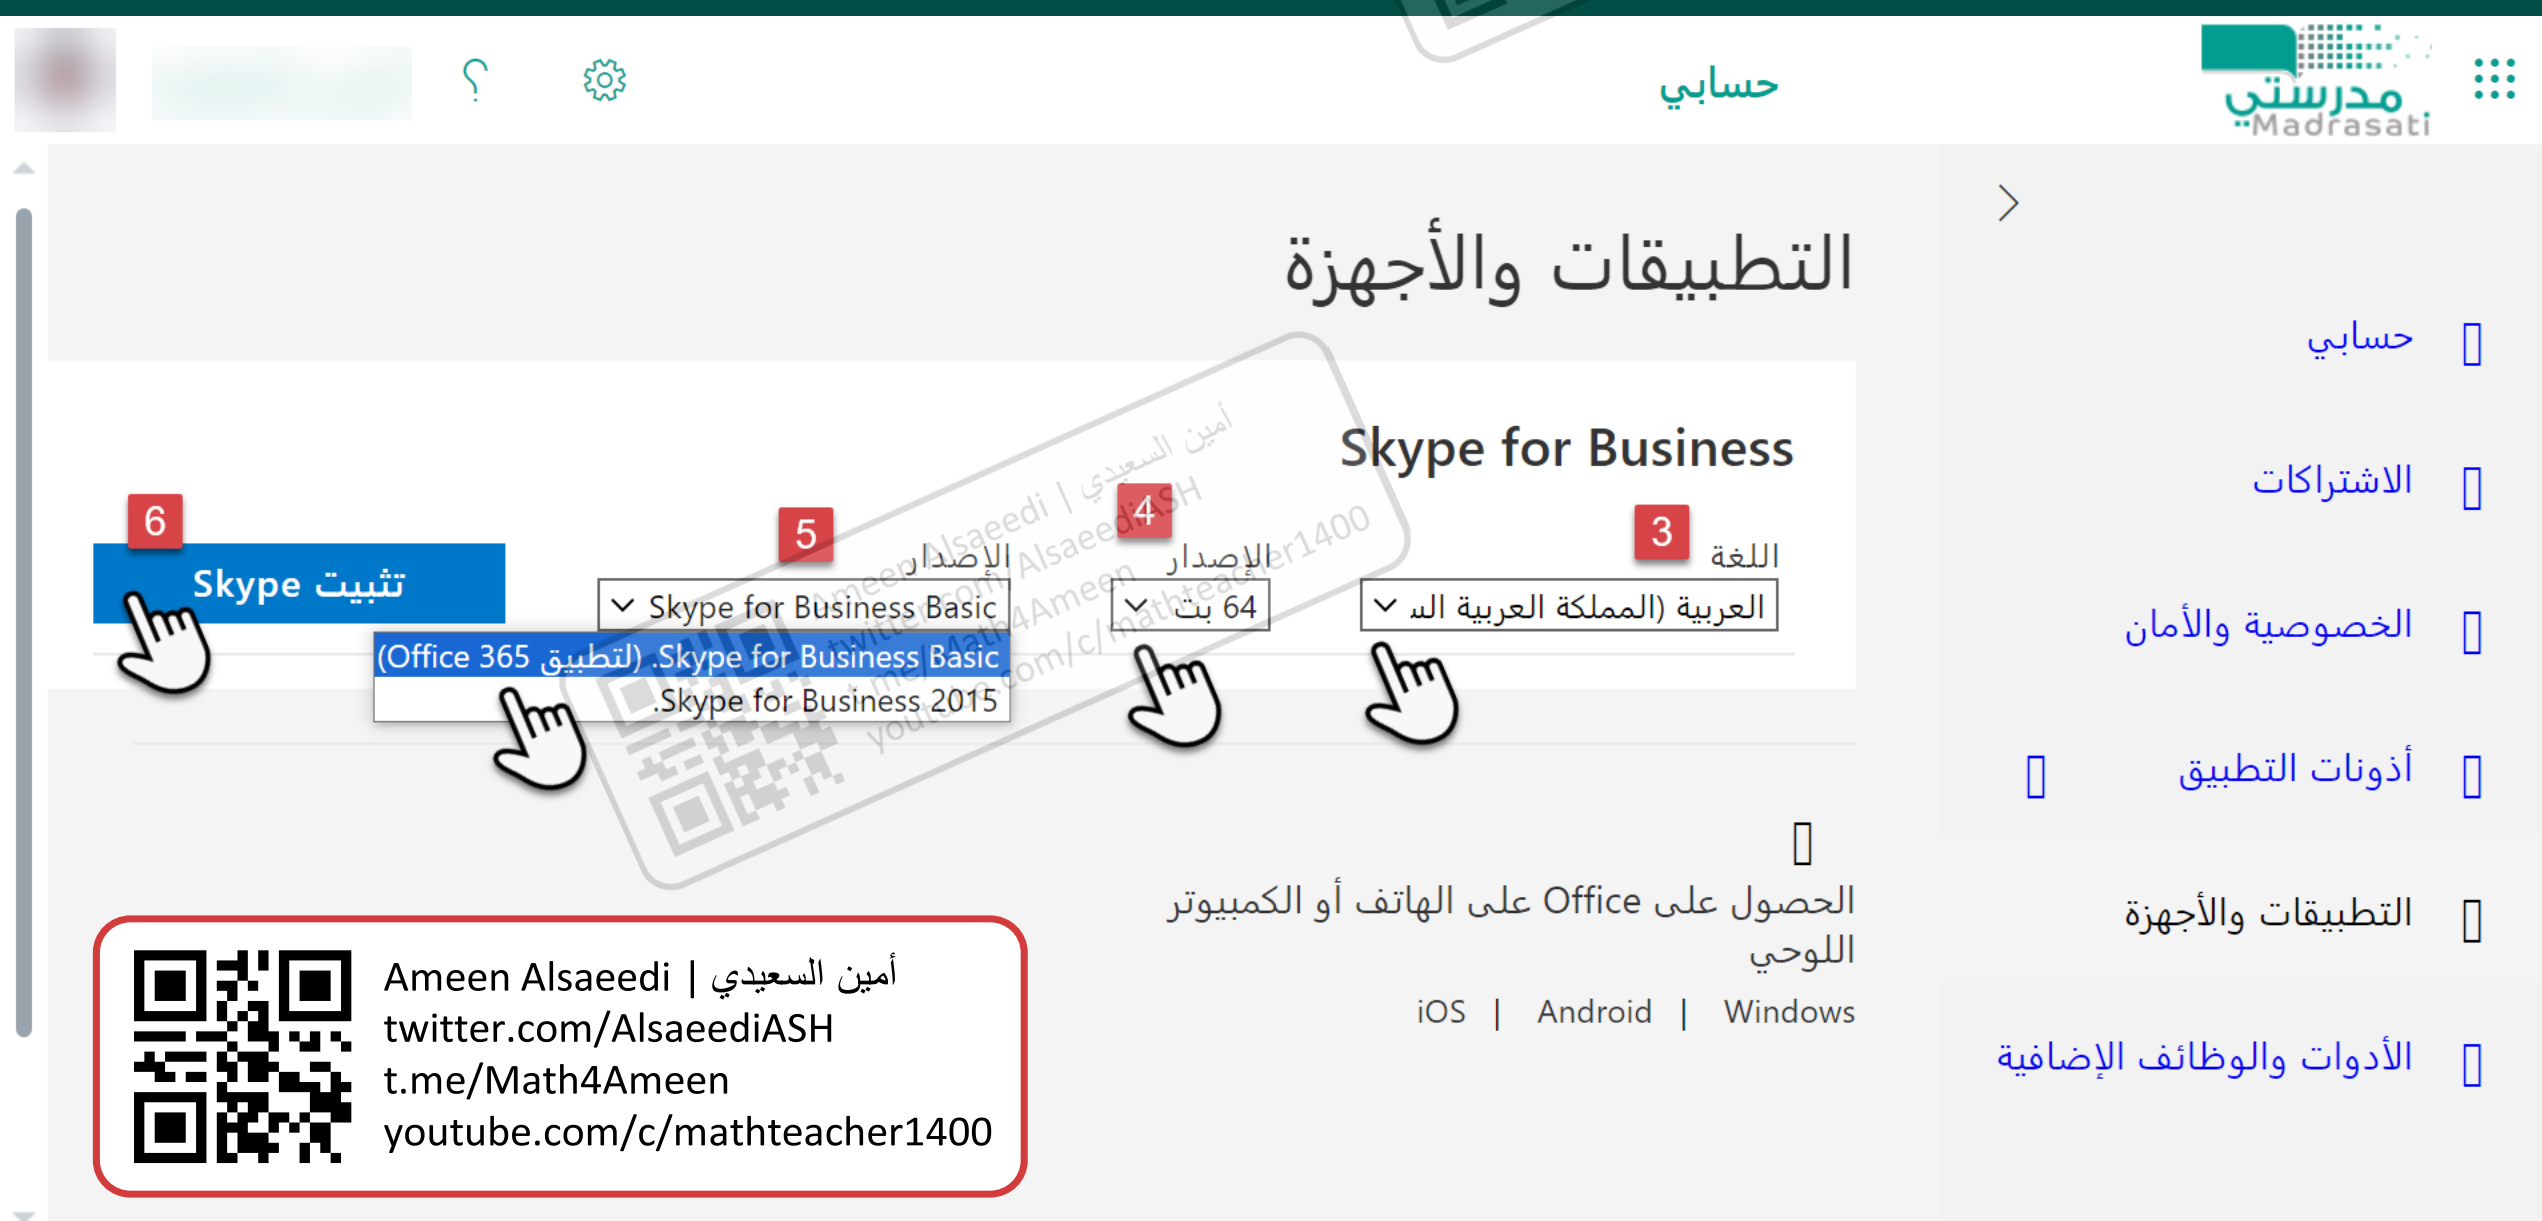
مدرستي Madrasati

حسابي

?

التطبيقات والأجهزة

حسابي

الاشتراكات

الخصوصية والأمان

أذونات التطبيق

التطبيقات والأجهزة

الأدوات والوظائف الإضافية

Skype for Business

3 اللغة

العربية (المملكة العربية الس

4 الإصدار

64 بت

5 الإصدار

Skype for Business Basic

(Office 365 (التطبيق) .Skype for Business Basic

.Skype for Business 2015

6 تثبيت Skype

الحصول على Office على الهاتف أو الكمبيوتر اللوحي

iOS | Android | Windows

Ameen Alsaeedi | أمين السعيدي
twitter.com/AlsaeediASH
t.me/Math4Ameen
youtube.com/c/mathteacher1400